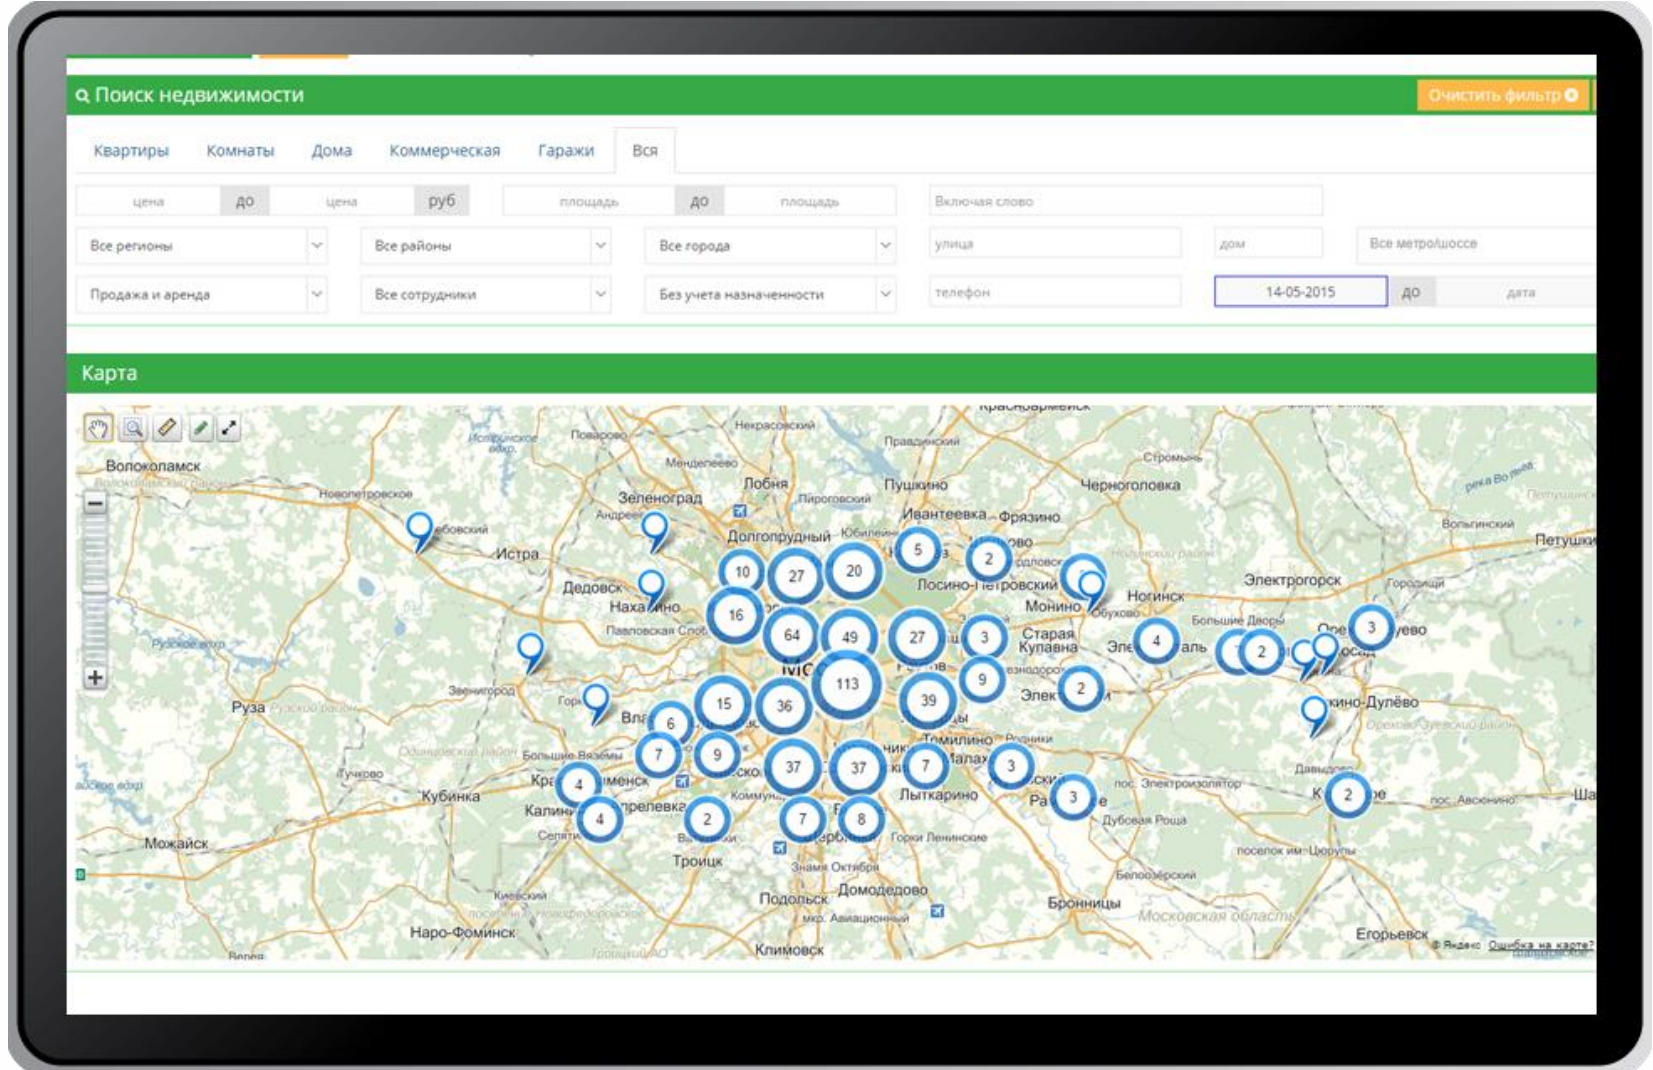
Поиск недвижимости

Очистить фильтр

Квартиры Комнаты Дома Коммерческая Гаражи Вся

цена до цена руб площадь до площадь Включая слово

Все регионы Все районы Все города улица дом Все метро/шоссе

Продажа и аренда Все сотрудники Без учета назначенности телефон 14-05-2015 до дата

Карта

Волоколамск Новопетровское Истра Дедовск Нахабино Зеленоград Лобня Пушкино Ивантеевка Фрязино Черноголовка Долгопрудный Электрогорск Ногинск Монино Старая Купавна Петушки Руза Звенигород Кубинка Можайск Троицк Подольск Домодедово Бронницы Климовск Наро-Фоминск Лыткарино Томилино Дзержинский Егорьевск Ликино-Дулёво Московская область Орехово-Зуево Лосино-Петровский Краснознаменск Калининец Селятино

10 27 20 5 2 16 64 49 27 3 4 2 3 113 9 2 15 36 39 6 7 9 37 37 7 3 4 4 2 7 8 3 2

© Яндекс Ошибка на карте?